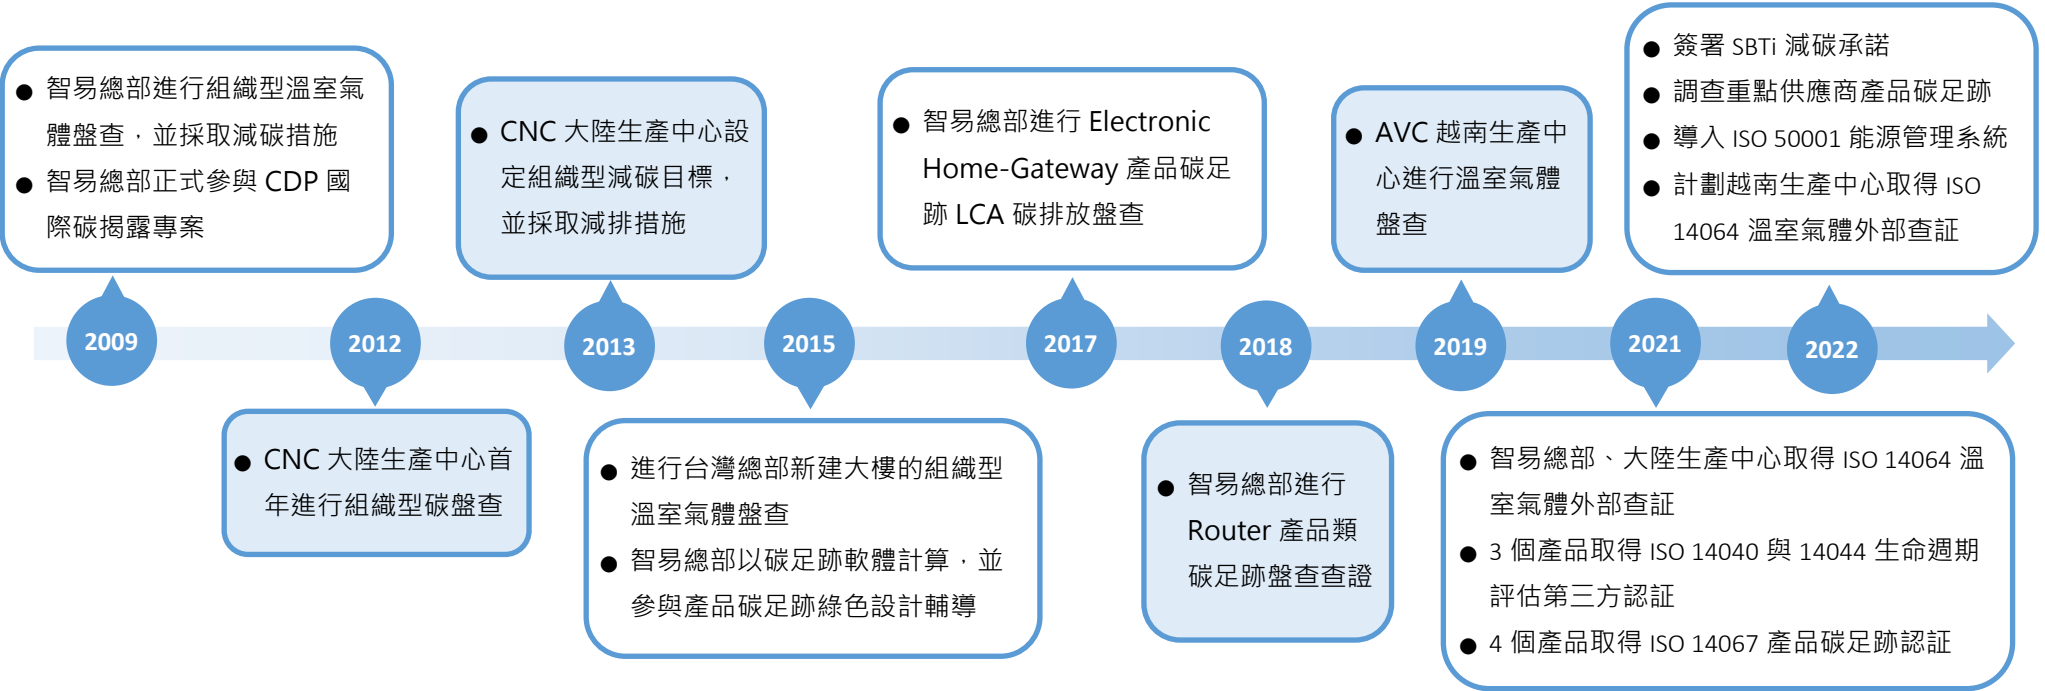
● 智易總部進行組織型溫室氣體盤查，並採取減碳措施
● 智易總部正式參與 CDP 國際碳揭露專案

2009

2012

● CNC 大陸生產中心首年進行組織型碳盤查

● CNC 大陸生產中心設定組織型減碳目標，並採取減排措施

2013

2015

● 進行台灣總部新建大樓的組織型溫室氣體盤查
● 智易總部以碳足跡軟體計算，並參與產品碳足跡綠色設計輔導

● 智易總部進行 Electronic Home-Gateway 產品碳足跡 LCA 碳排放盤查

2017

2018

● 智易總部進行 Router 產品類碳足跡盤查查證

● AVC 越南生產中心進行溫室氣體盤查

2019

2021

● 智易總部、大陸生產中心取得 ISO 14064 溫室氣體外部查証
● 3 個產品取得 ISO 14040 與 14044 生命週期評估第三方認証
● 4 個產品取得 ISO 14067 產品碳足跡認証

● 簽署 SBTi 減碳承諾
● 調查重點供應商產品碳足跡
● 導入 ISO 50001 能源管理系統
● 計劃越南生產中心取得 ISO 14064 溫室氣體外部查証

2022